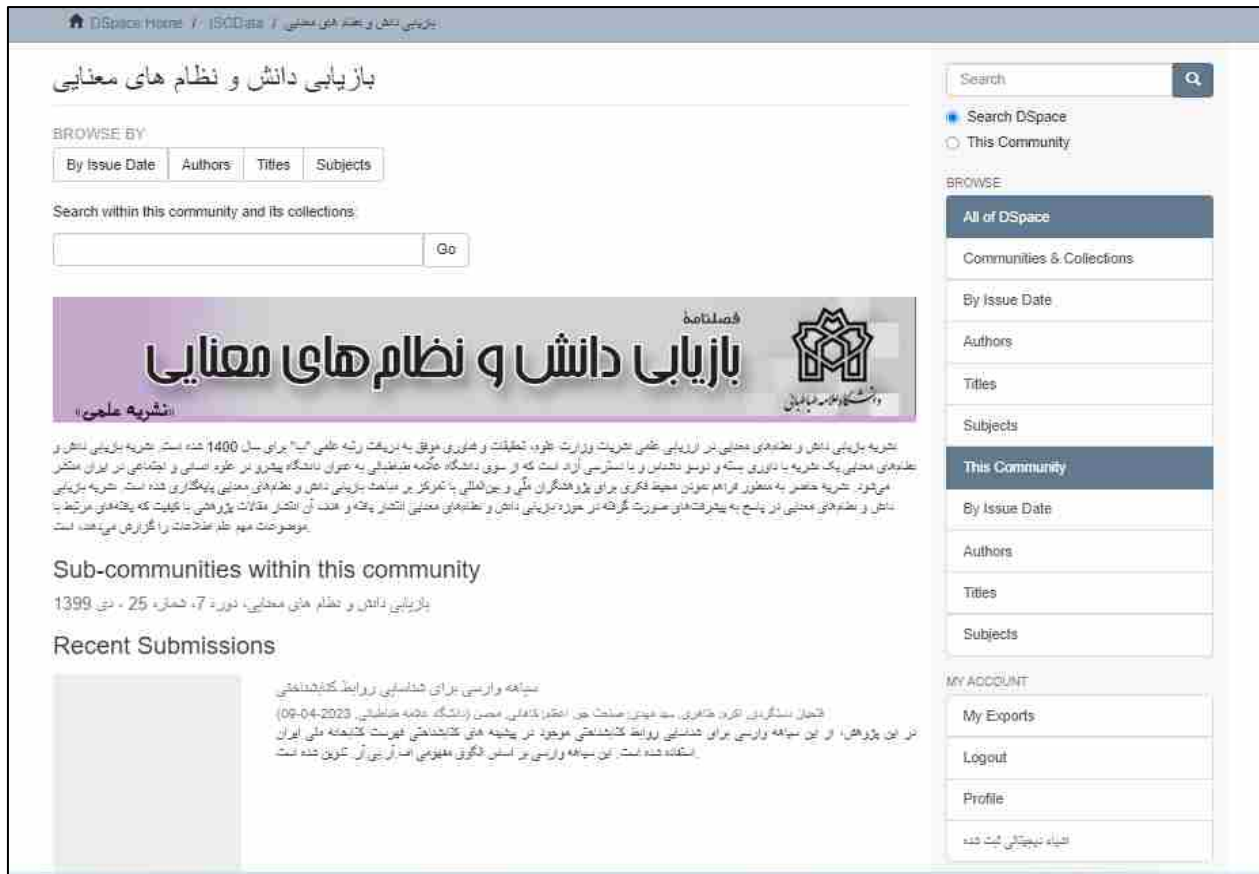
DSpace Home / ISCData / بازیابی دانش و نظام های معنایی

بازیابی دانش و نظام های معنایی

BROWSE BY

By Issue Date | Authors | Titles | Subjects

Search within this community and its collections:

Go

فصلنامهٔ
بازیابی دانش و نظام‌های معنایی
«نشریه علمی»
دانشگاه علامه طباطبائی

نشریه بازیابی دانش و نظام‌های معنایی در ارزیابی علمی نشریات وزارت علوم، تحقیقات و فناوری موفق به دریافت رتبه علمی "ب" برای سال 1400 شده است. نشریه بازیابی دانش و نظام‌های معنایی یک نشریه با داوری بسته و دوسو ناشناس و با دسترسی آزاد است که از سوی دانشگاه علامه طباطبائی به عنوان دانشگاه پیشرو در علوم انسانی و اجتماعی در ایران منتشر می‌شود. نشریه حاضر به منظور فراهم آوردن محیط فکری برای پژوهشگران ملّی و بین‌المللی با تمرکز بر مباحث بازیابی دانش و نظام‌های معنایی پایه‌گذاری شده است. نشریه بازیابی دانش و نظام‌های معنایی در پاسخ به پیشرفت‌های صورت گرفته در حوزه بازیابی دانش و نظام‌های معنایی انتشار یافته و هدف آن انتشار مقالات پژوهشی با کیفیت که یافته‌های مرتبط با موضوعات مهم علم اطلاعات را گزارش می‌دهد، است.

Sub-communities within this community

بازیابی دانش و نظام های معنایی، دوره 7، شماره 25 ، دی 1399

Recent Submissions

سیاهه وارسی برای شناسایی روابط کتابشناختی

اشجان دستگردی، اکرم؛ طاهری، سید مهدی؛ صنعت جو، اعظم؛ کاظمی، محسن (دانشگاه علامه طباطبائی، 2023-04-09)
در این پژوهش، از این سیاهه وارسی برای شناسایی روابط کتابشناختی موجود در پیشینه های کتابشناختی فهرست کتابخانه ملی ایران استفاده شده است. این سیاهه وارسی بر اساس الگوی مفهومی اف‌آر‌بی‌آر تدوین شده است.

Search

Search DSpace
This Community

BROWSE

All of DSpace
Communities & Collections
By Issue Date
Authors
Titles
Subjects

This Community
By Issue Date
Authors
Titles
Subjects

MY ACCOUNT
My Exports
Logout
Profile
اشیاء دیجیتالی ثبت شده